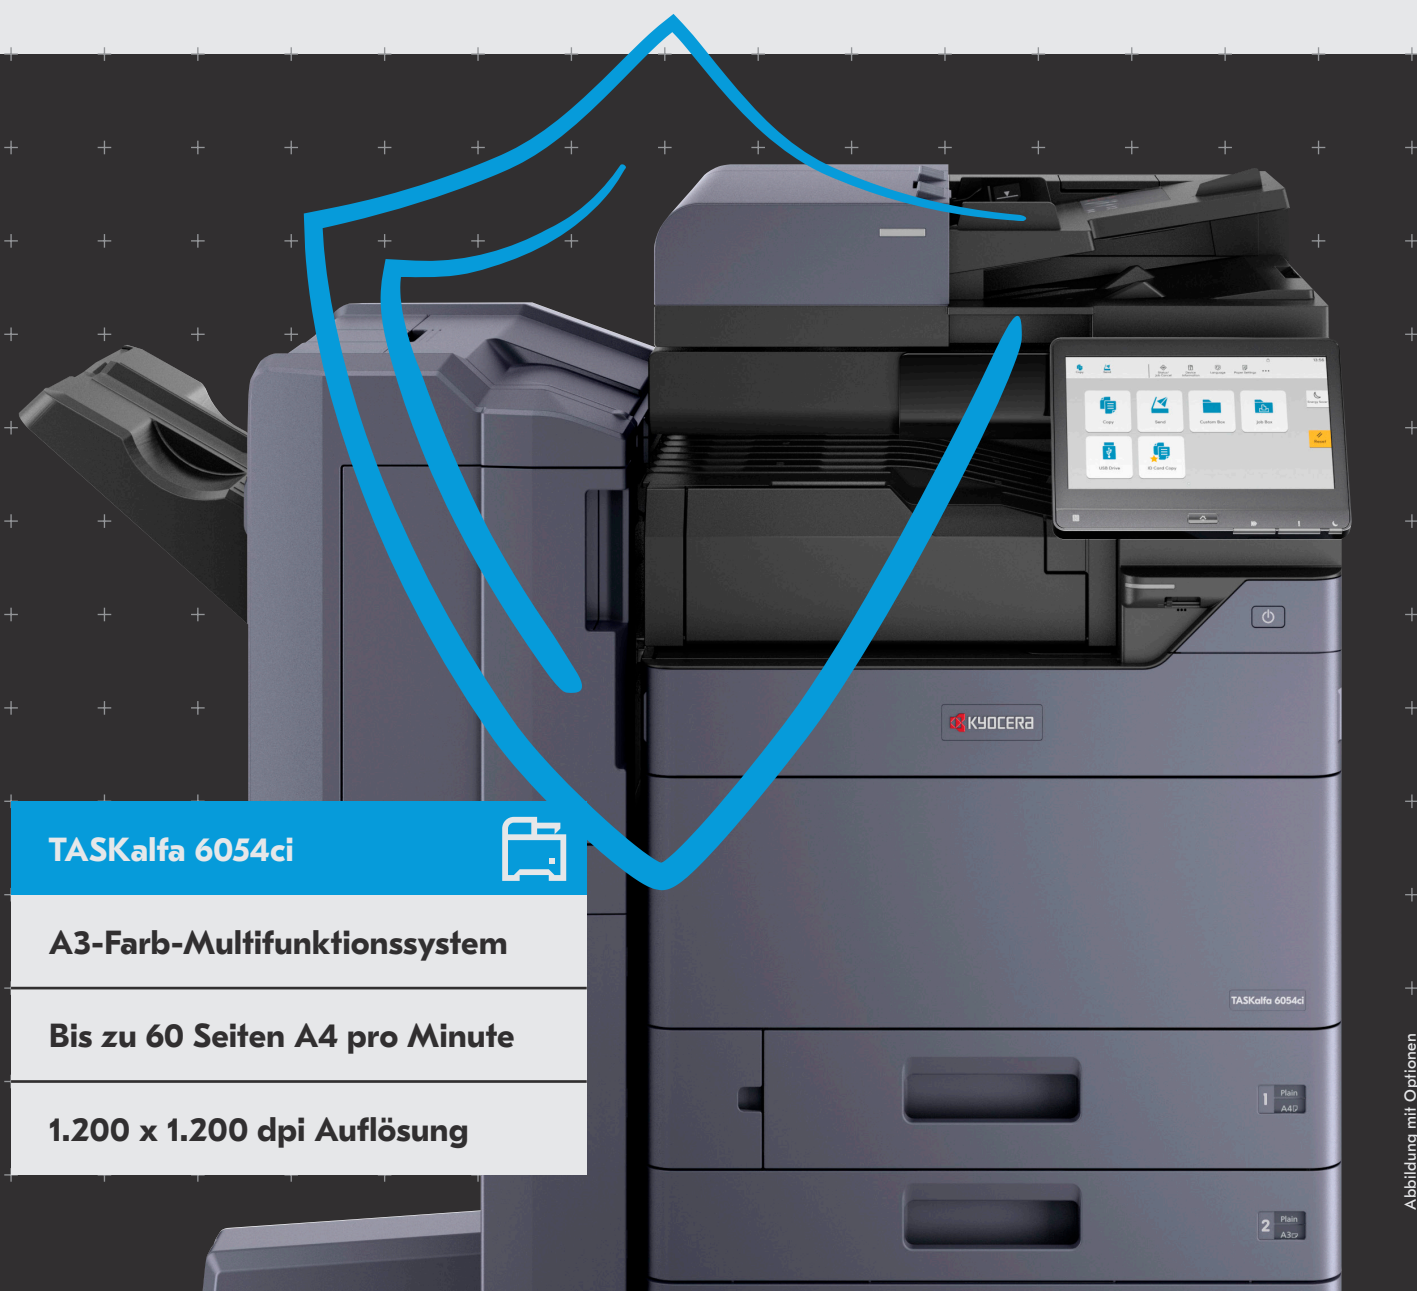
TASKalfa 6054ci

A3-Farb-Multifunktionssystem

Bis zu 60 Seiten A4 pro Minute

1.200 x 1.200 dpi Auflösung

KYOCERA

TASKalfa 6054ci

Copy Send Custom Box Job Box USB Drive ID Card Copy

1 Plain A4

2 Plain A3

Abbildung mit Optionen